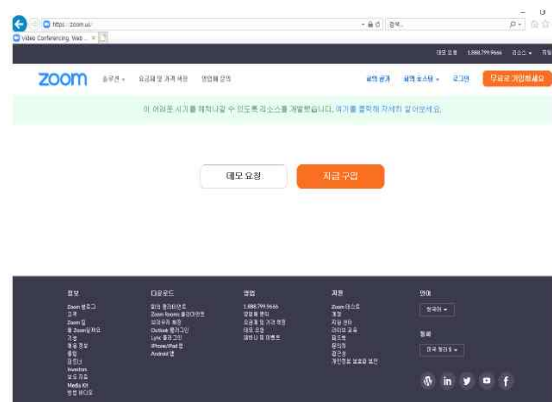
https://zoom.us/
Video Conferencing, Web... ×

데모 요청 1.888.799.9666 리소스 ▾ 지원

zoom 솔루션 ▾ 요금제 및 가격 책정 영업팀 문의 회의 참가 회의 호스팅 ▾ 로그인 무료로 가입하세요

이 어려운 시기를 헤쳐나갈 수 있도록 리소스를 개발했습니다. 여기를 클릭해 자세히 알아보세요.

데모 요청 지금 구입

정보
Zoom 블로그
고객
Zoom 팀
왜 Zoom일까요
기업
채용 정보
통합
파트너
Investors
보도 자료
Media Kit
방법 비디오

다운로드
회의 클라이언트
Zoom Rooms 클라이언트
브라우저 확장
Outlook 플러그인
Lync 플러그인
iPhone/iPad 앱
Android 앱

영업
1.888.799.9666
영업팀 문의
요금제 및 가격 책정
데모 요청
웨비나 및 이벤트

지원
Zoom 테스트
계정
지원 센터
라이브 교육
피드백
문의하기
접근성
개인정보 보호와 보안

언어
한국어 ▾

통화
미국 달러 $ ▾